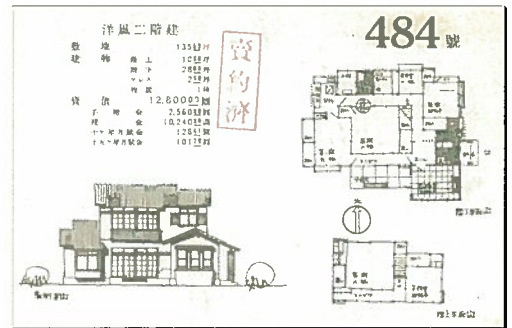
洋風二階建

484號

賣約濟

| | | |
|---|---|---|
| 敷　地 | | 135坪 |
| 建　物 | 階上 | 10坪 |
| | 階下 | 26坪 |
| | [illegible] | 2坪 |
| | 物置 | 1坪 |
| 賣　價 | | 12,800圓 |
| | 手附金 | 2,560圓 |
| | 殘　金 | 10,240圓 |
| | 十ケ年月賦金 | 125圓 |
| | 十五ケ年月賦金 | 101圓 |

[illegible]

階下平面圖

階上平面圖

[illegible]

客間

客間

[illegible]